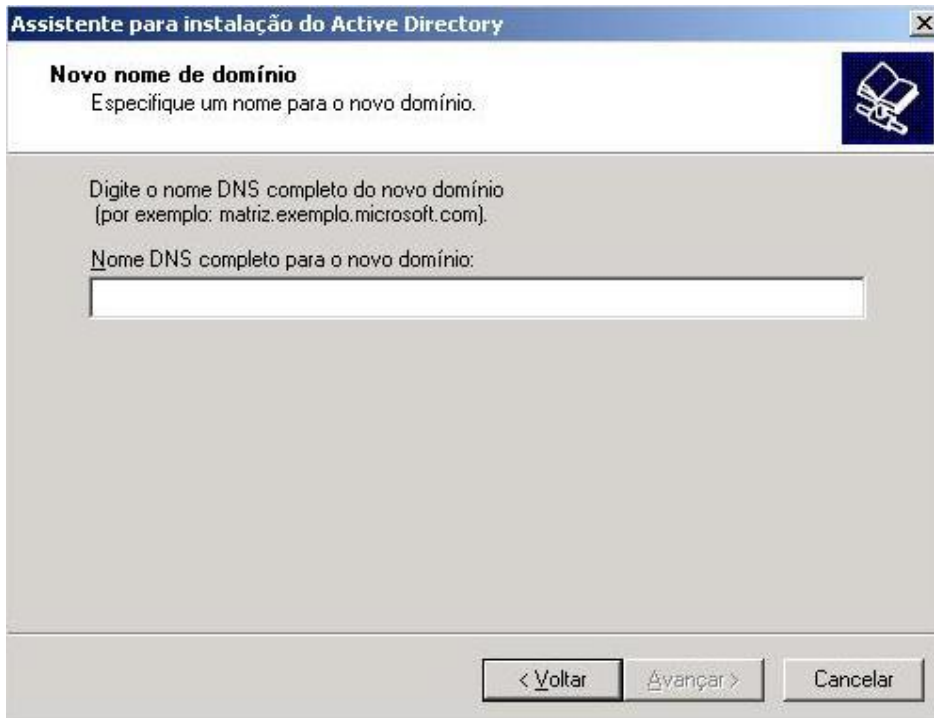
Assistente para instalação do Active Directory

Novo nome de domínio
Especifique um nome para o novo domínio.

Digite o nome DNS completo do novo domínio (por exemplo: matriz.exemplo.microsoft.com).

Nome DNS completo para o novo domínio:

< Voltar
Avançar >
Cancelar